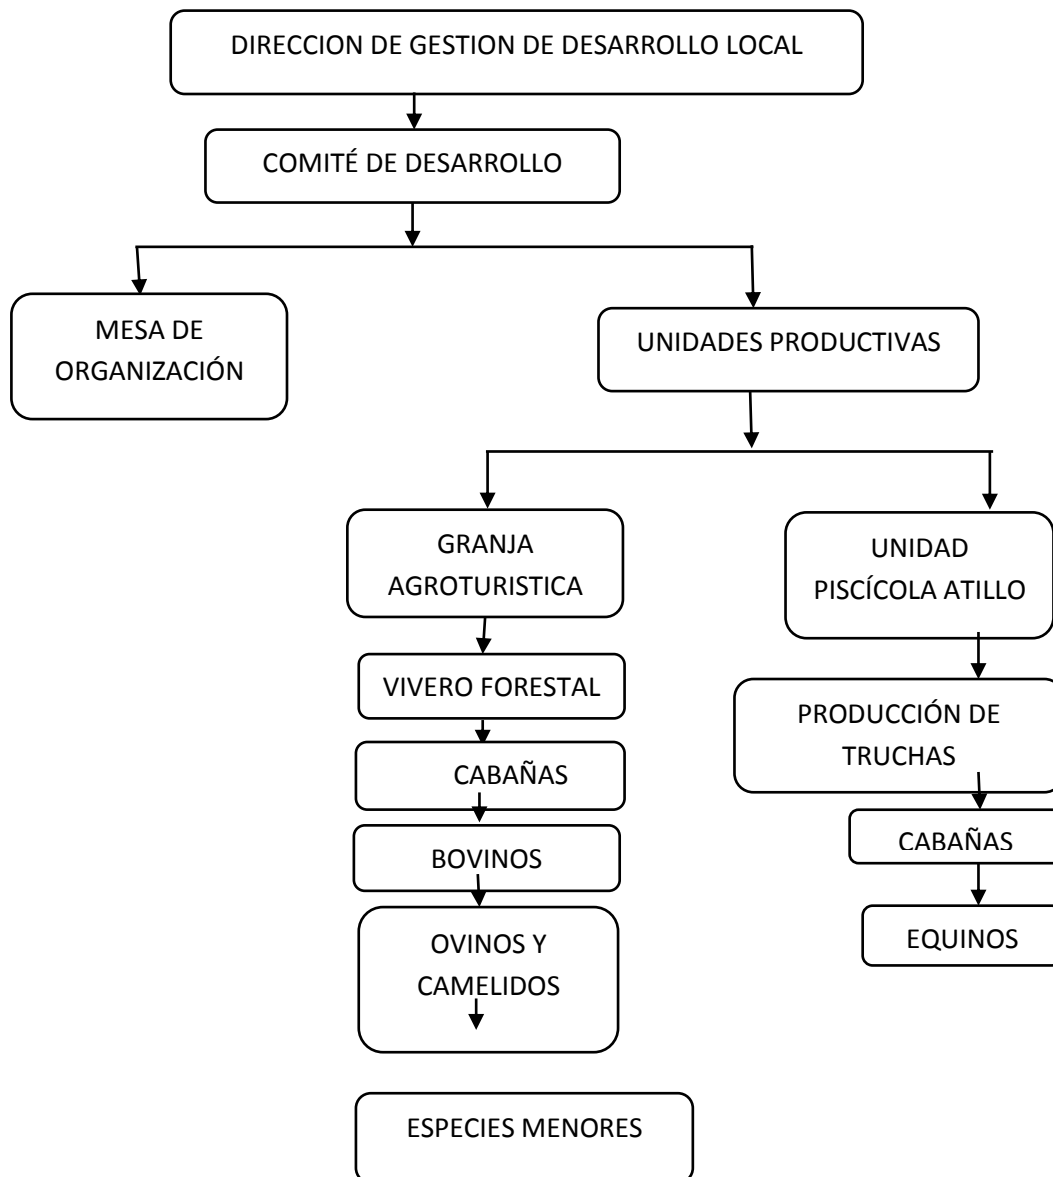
DIRECCION DE GESTION DE DESARROLLO LOCAL

COMITÉ DE DESARROLLO

MESA DE ORGANIZACIÓN

UNIDADES PRODUCTIVAS

GRANJA AGROTURISTICA

VIVERO FORESTAL

CABAÑAS

BOVINOS

OVINOS Y CAMELIDOS

ESPECIES MENORES

UNIDAD PISCÍCOLA ATILLO

PRODUCCIÓN DE TRUCHAS

CABAÑAS

EQUINOS